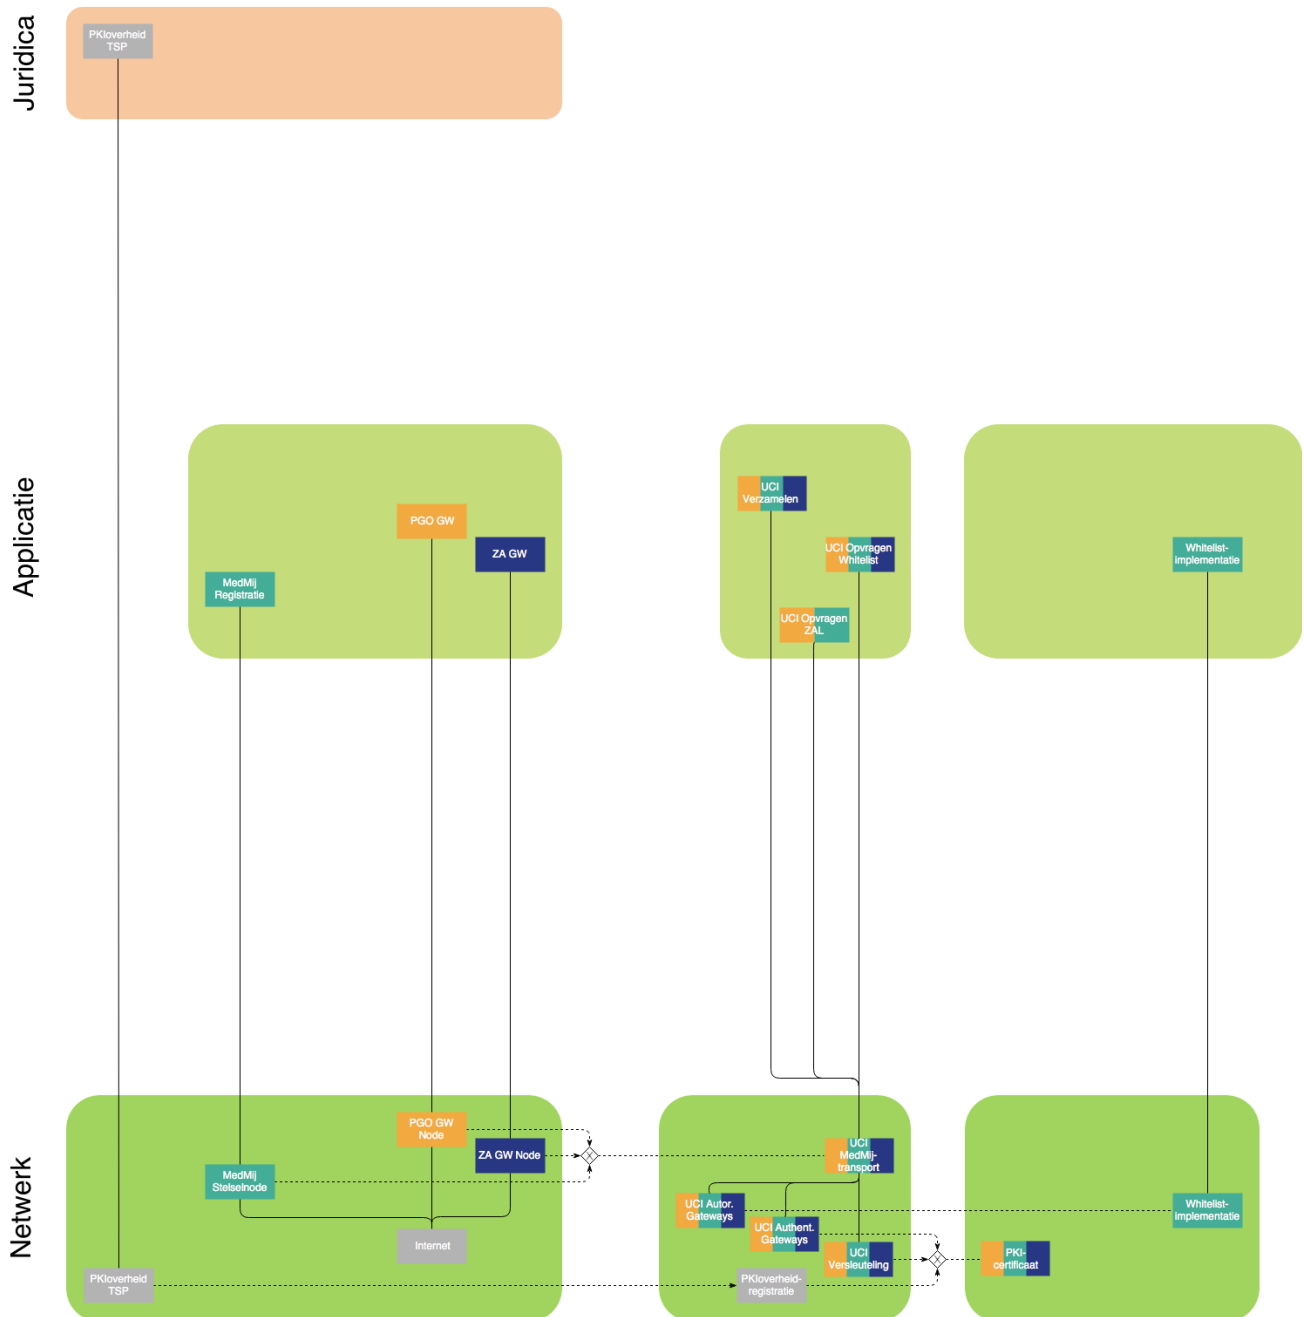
Juridica

PKIoverheid TSP

Applicatie

PGO GW

ZA GW

MedMij Registratie

UCI Verzamelen

UCI Opvragen Whitelist

UCI Opvragen ZAL

Whitelist-implementatie

Netwerk

PGO GW Node

ZA GW Node

MedMij Stelselnode

Internet

PKIoverheid TSP

UCI MedMij-transport

UCI Autor. Gateways

UCI Authent. Gateways

UCI Versleuteling

PKIoverheid-registratie

Whitelist-implementatie

PKI-certificaat